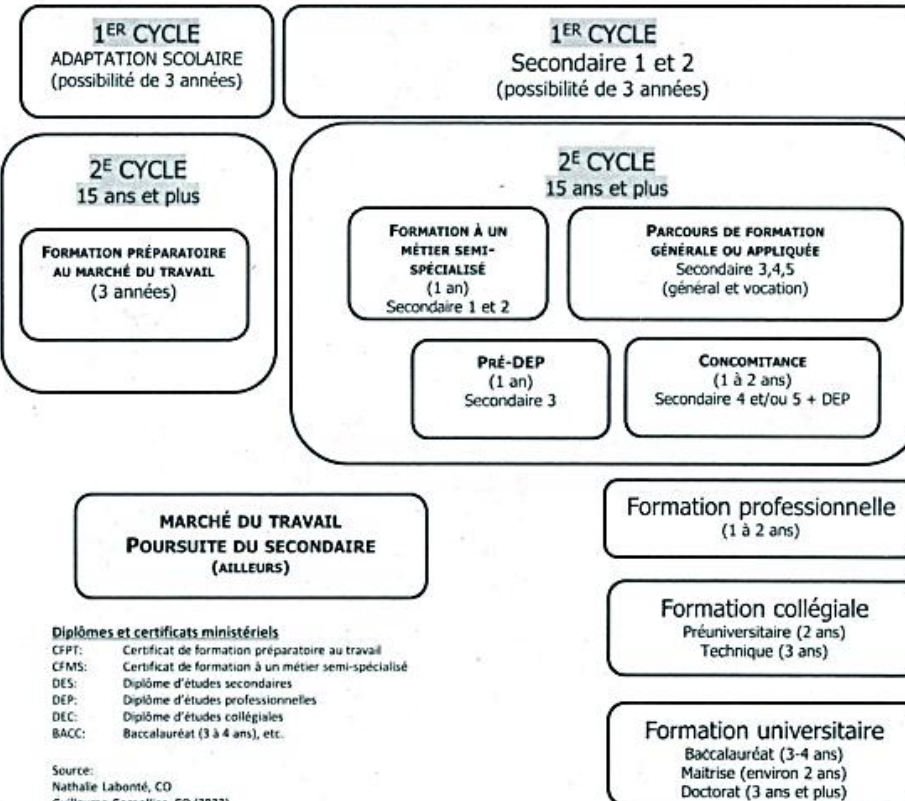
1$^{ER}$ CYCLE
ADAPTATION SCOLAIRE
(possibilité de 3 années)

1$^{ER}$ CYCLE
Secondaire 1 et 2
(possibilité de 3 années)

2$^{E}$ CYCLE
15 ans et plus

FORMATION PRÉPARATOIRE AU MARCHÉ DU TRAVAIL
(3 années)

2$^{E}$ CYCLE
15 ans et plus

FORMATION À UN MÉTIER SEMI-SPÉCIALISÉ
(1 an)
Secondaire 1 et 2

PARCOURS DE FORMATION GÉNÉRALE OU APPLIQUÉE
Secondaire 3,4,5
(général et vocation)

PRÉ-DEP
(1 an)
Secondaire 3

CONCOMITANCE
(1 à 2 ans)
Secondaire 4 et/ou 5 + DEP

MARCHÉ DU TRAVAIL
POURSUITE DU SECONDAIRE
(AILLEURS)

Formation professionnelle
(1 à 2 ans)

Formation collégiale
Préuniversitaire (2 ans)
Technique (3 ans)

Formation universitaire
Baccalauréat (3-4 ans)
Maitrise (environ 2 ans)
Doctorat (3 ans et plus)

Diplômes et certificats ministériels
CFPT: Certificat de formation préparatoire au travail
CFMS: Certificat de formation à un métier semi-spécialisé
DES: Diplôme d'études secondaires
DEP: Diplôme d'études professionnelles
DEC: Diplôme d'études collégiales
BACC: Baccalauréat (3 à 4 ans), etc.

Source:
Nathalie Labonté, CO
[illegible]